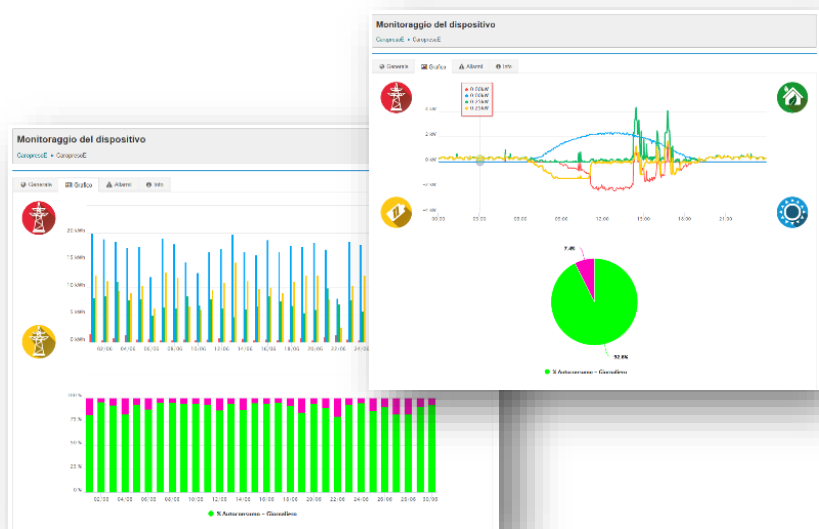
Monitoraggio del dispositivo

ConpressoE • ConpressoE

Generale | Grafico | Allarmi | Info

0.00kW
0.00kW
0.00kW
0.00kW

4 kW
2 kW
0 kW
-2 kW
-4 kW

00:00 03:00 06:00 09:00 12:00 15:00 18:00 21:00

7.4%

92.6%

% Autoconsumo - Giornaliero

Monitoraggio del dispositivo

ConpressoE • ConpressoE

Generale | Grafico | Allarmi | Info

20 kWh
15 kWh
10 kWh
5 kWh
0 kWh

02/06 04/06 06/06 08/06 10/06 12/06 14/06 16/06 18/06 20/06 22/06 24/06

100 %
75 %
50 %
25 %
0 %

02/06 04/06 06/06 08/06 10/06 12/06 14/06 16/06 18/06 20/06 22/06 24/06 26/06 28/06 30/06

% Autoconsumo - Giornaliero